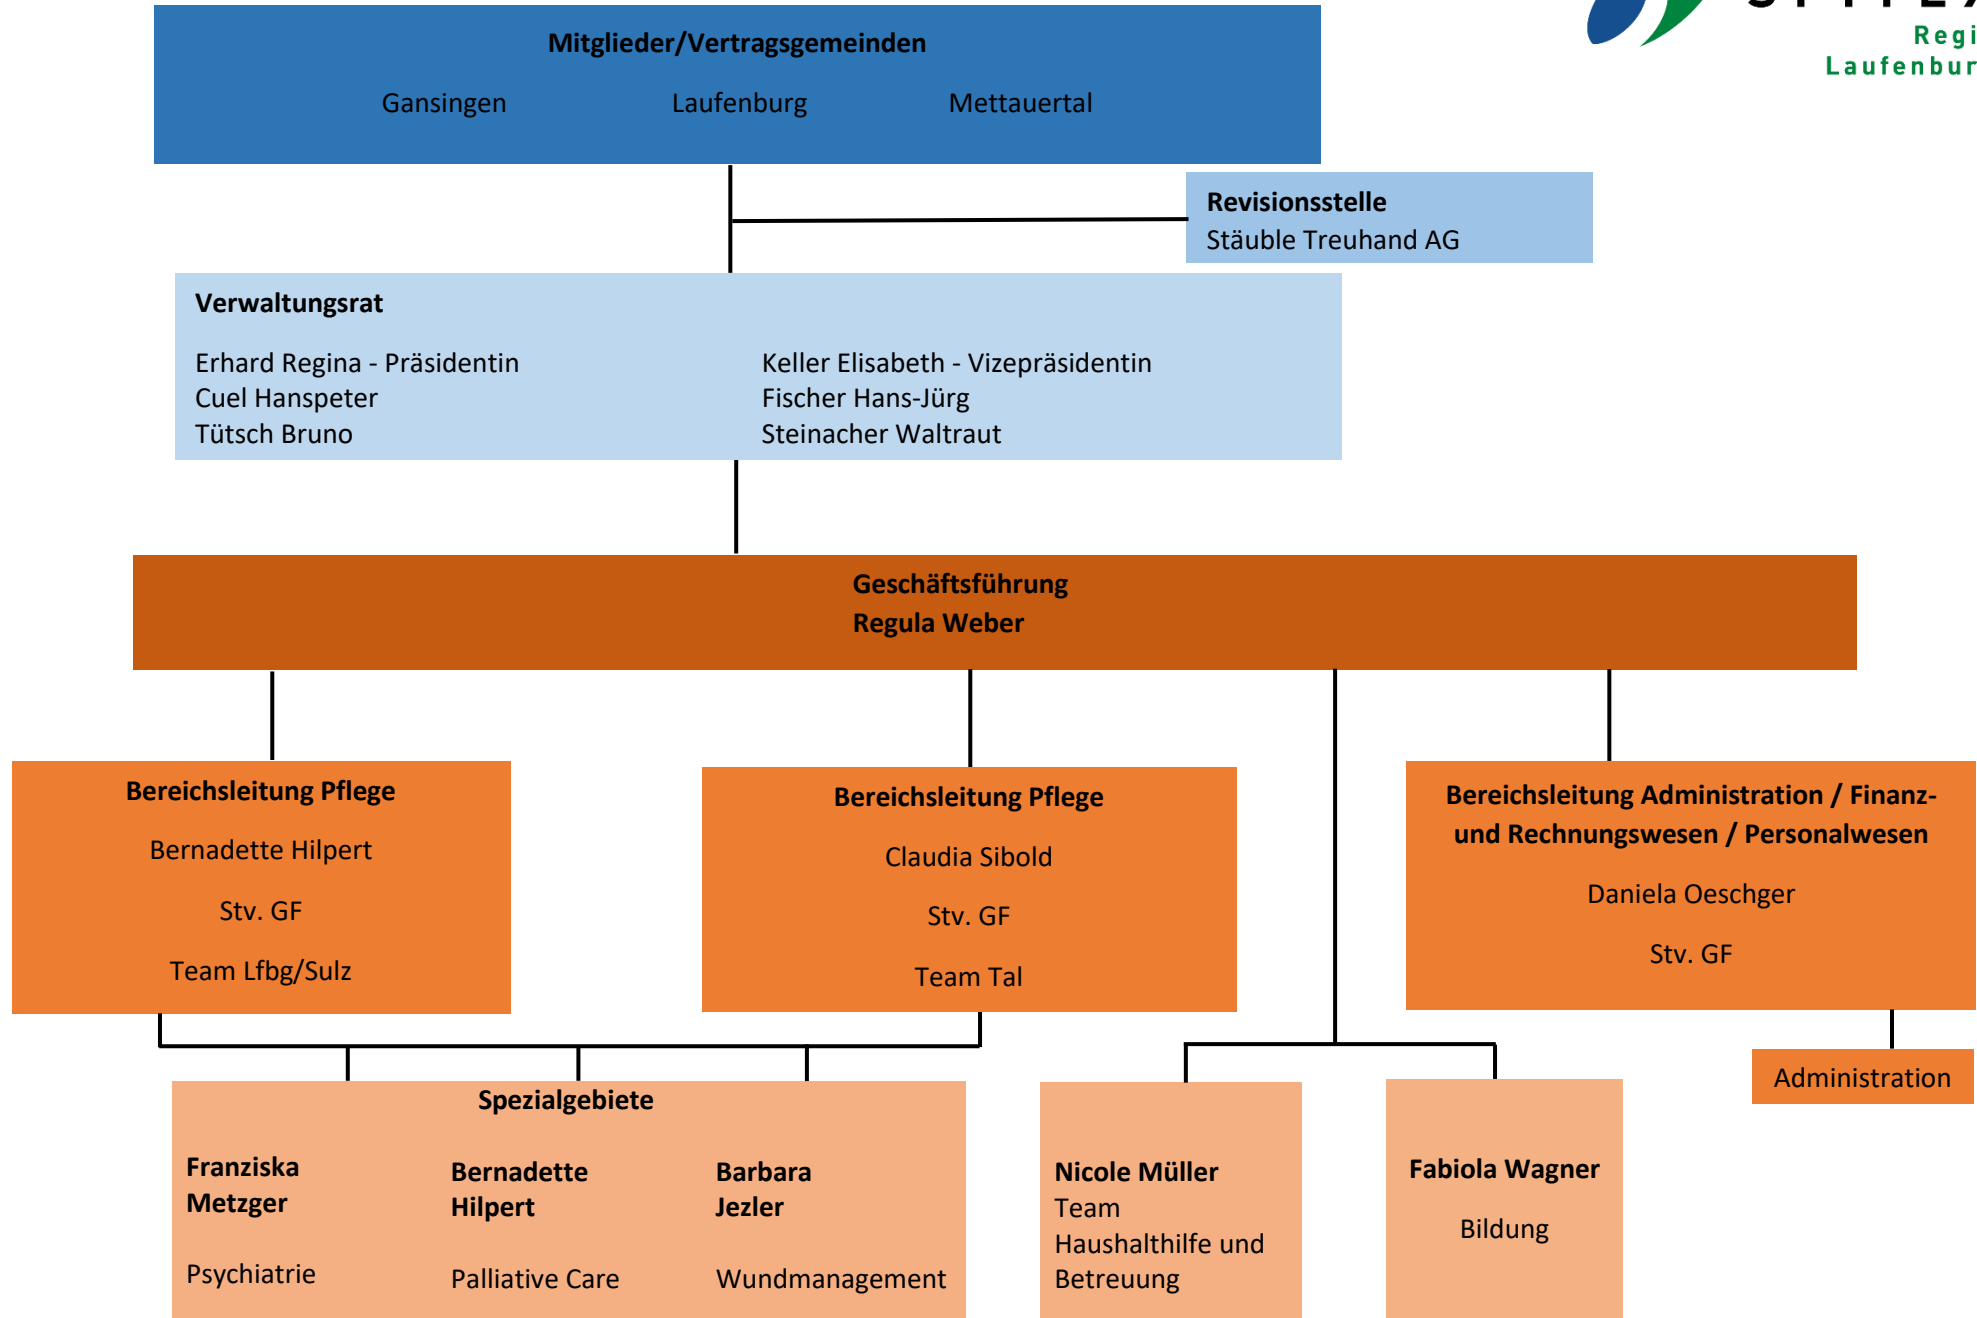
Regi
Laufenbur

Mitglieder/Vertragsgemeinden

Gansingen Laufenburg Mettauertal

Revisionsstelle
Stäuble Treuhand AG

Verwaltungsrat

Erhard Regina - Präsidentin
Cuel Hanspeter
Tütsch Bruno

Keller Elisabeth - Vizepräsidentin
Fischer Hans-Jürg
Steinacher Waltraut

Geschäftsführung
Regula Weber

Bereichsleitung Pflege

Bernadette Hilpert

Stv. GF

Team Lfbg/Sulz

Bereichsleitung Pflege

Claudia Sibold

Stv. GF

Team Tal

Bereichsleitung Administration / Finanz- und Rechnungswesen / Personalwesen

Daniela Oeschger

Stv. GF

Administration

Spezialgebiete

Franziska Metzger

Psychiatrie

Bernadette Hilpert

Palliative Care

Barbara Jezler

Wundmanagement

Nicole Müller
Team Haushalthilfe und Betreuung

Fabiola Wagner

Bildung